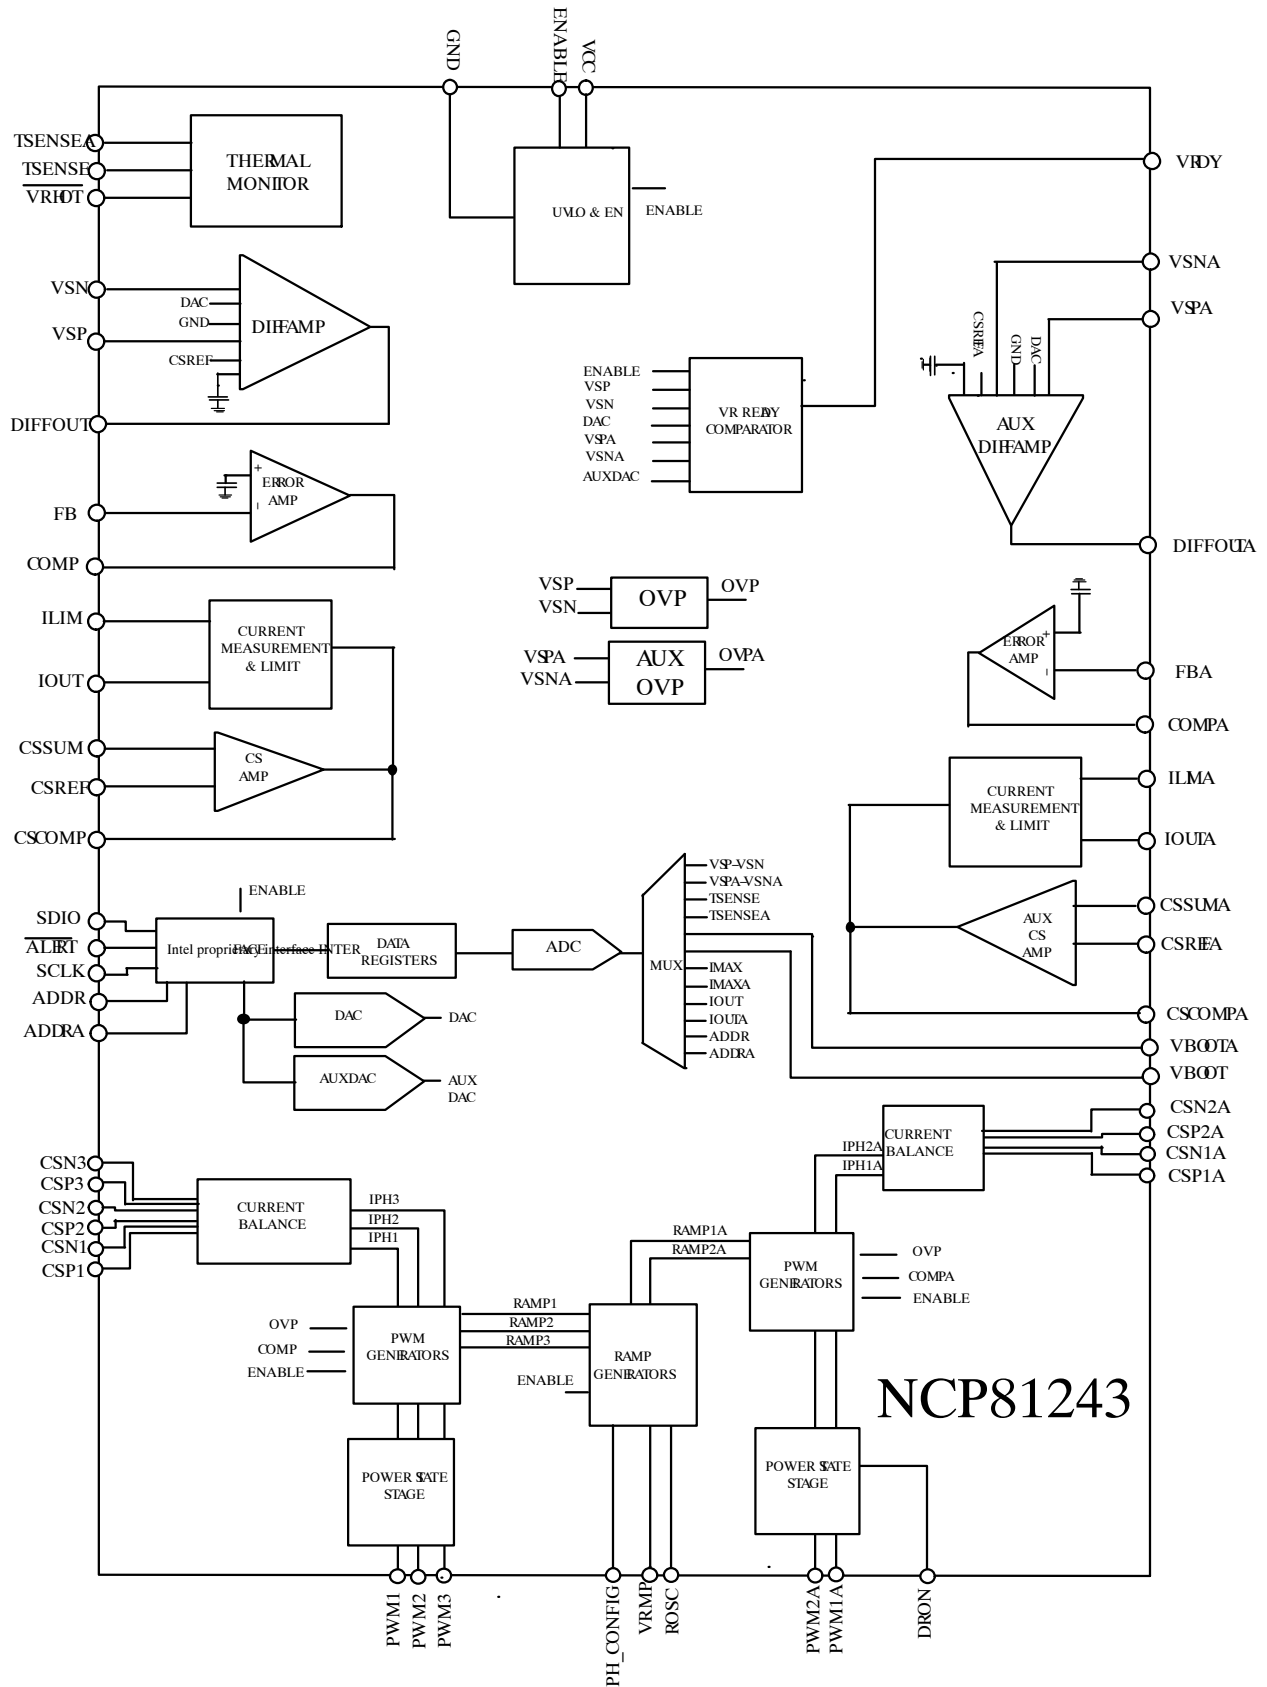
GND
ENABLE
VCC
TSENSEA
TSENSE
$\overline{VRHOT}$
THERMAL MONITOR
UVLO & EN
ENABLE
VRDY
VSNA
VSPA
VSN
VSP
DAC
GND
CSREF
DIFFAMP
DIFFOUT
ENABLE
VSP
VSN
DAC
VSPA
VSNA
AUXDAC
VR READY COMPARATOR
CSREFA
GND
DAC
AUX DIFFAMP
+
ERROR AMP
-
FB
COMP
DIFFOUTA
VSP
VSN
OVP
OVP
VSPA
VSNA
AUX OVP
OVPA
ERROR AMP
+
-
FBA
COMPA
ILIM
IOUT
CURRENT MEASUREMENT & LIMIT
CSSUM
CSREF
CS AMP
CSCOMP
ILMA
IOUTA
CURRENT MEASUREMENT & LIMIT
ENABLE
SDIO
$\overline{ALERT}$
SCLK
ADDR
ADDRA
Intel proprietary interface INTERFACE
DATA REGISTERS
ADC
MUX
VSP-VSN
VSPA-VSNA
TSENSE
TSENSEA
IMAX
IMAXA
IOUT
IOUTA
ADDR
ADDRA
AUX CS AMP
CSSUMA
CSREFA
CSCOMPA
VBOOTA
VBOOT
DAC
DAC
AUXDAC
AUX DAC
CSN2A
CSP2A
CSN1A
CSP1A
IPH2A
IPH1A
CURRENT BALANCE
CSN3
CSP3
CSN2
CSP2
CSN1
CSP1
CURRENT BALANCE
IPH3
IPH2
IPH1
RAMP1A
RAMP2A
PWM GENERATORS
OVP
COMPA
ENABLE
OVP
COMP
ENABLE
PWM GENERATORS
RAMP1
RAMP2
RAMP3
ENABLE
RAMP GENERATORS
NCP81243
POWER STATE STAGE
POWER STATE STAGE
PWM1
PWM2
PWM3
PH_CONFIG
VRMP
ROSC
PWM2A
PWM1A
DRON